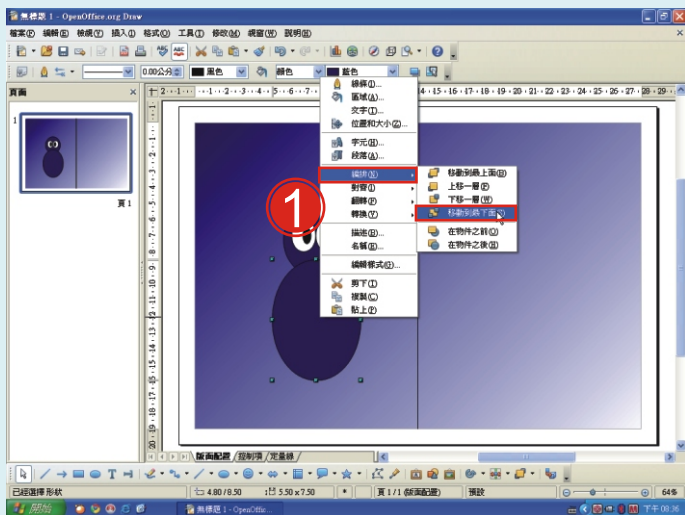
無標題 1 - OpenOffice.org Draw

檔案(F) 編輯(E) 檢視(V) 插入(I) 格式(O) 工具(T) 修改(M) 視窗(W) 說明(H)

0.00公分 黑色 顏色 藍色

頁面

1

頁 1

線條(L)...
區域(A)...
文字(T)...
位置和大小(Z)...
字元(H)...
段落(A)...
編排(N)
對齊(I)
翻轉(F)
轉換(V)
描述(E)...
名稱(E)...
編輯樣式(Y)...
剪下(T)
複製(C)
貼上(P)

移動到最上面(U)
上移一層(F)
下移一層(W)
移動到最下面(B)
在物件之前(O)
在物件之後(B)

1

版面配置 / 控制項 / 尺度線 /

已經選擇形狀 4.80 / 8.50 5.50 x 7.50 * 頁 1 / 1 (版面配置) 預設 64%

開始 無標題 1 - OpenOffic... 下午 08:36